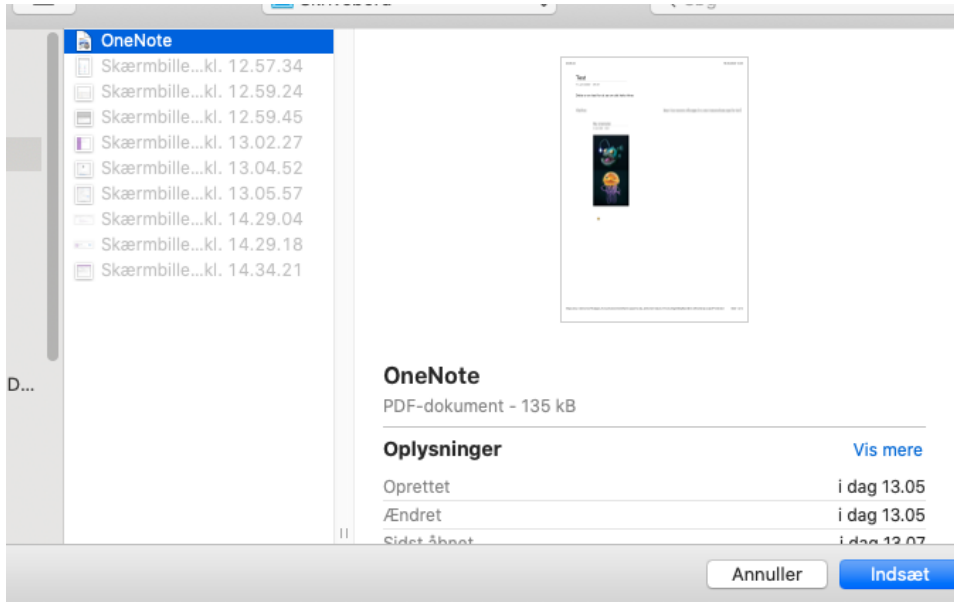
OneNote
Skærmbille...kl. 12.57.34
Skærmbille...kl. 12.59.24
Skærmbille...kl. 12.59.45
Skærmbille...kl. 13.02.27
Skærmbille...kl. 13.04.52
Skærmbille...kl. 13.05.57
Skærmbille...kl. 14.29.04
Skærmbille...kl. 14.29.18
Skærmbille...kl. 14.34.21

D...

OneNote
PDF-dokument - 135 kB

Oplysninger
Vis mere

| | |
|---|---|
| Oprettet | i dag 13.05 |
| Ændret | i dag 13.05 |
| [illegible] | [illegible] |

Annuller
Indsæt